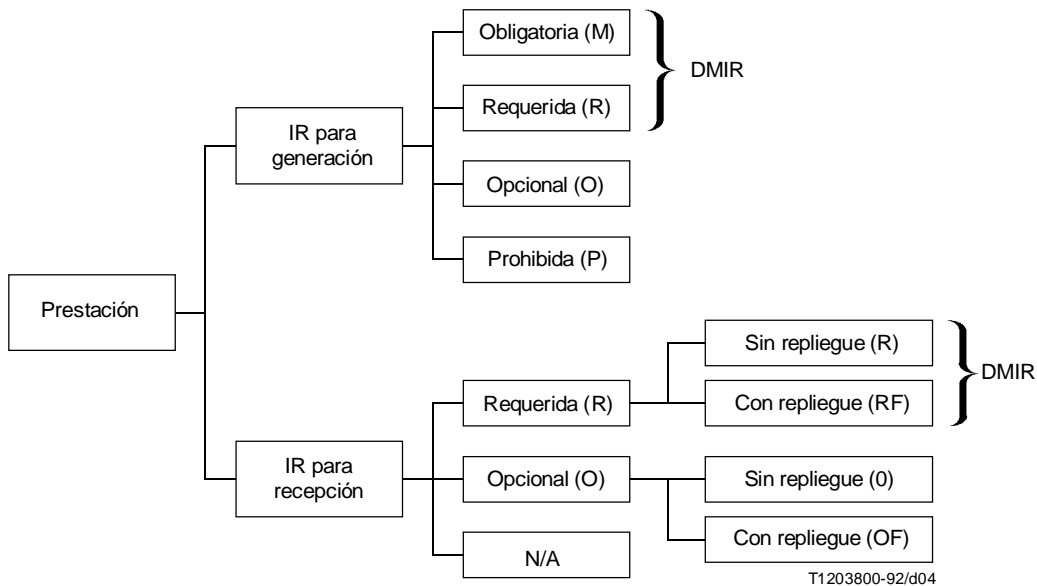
Obligatoria (M)

Requerida (R)

DMIR

IR para generación

Opcional (O)

Prohibida (P)

Prestación

Sin repliegue (R)

Con repliegue (RF)

DMIR

Requerida (R)

IR para recepción

Opcional (O)

Sin repliegue (0)

Con repliegue (OF)

N/A

T1203800-92/d04